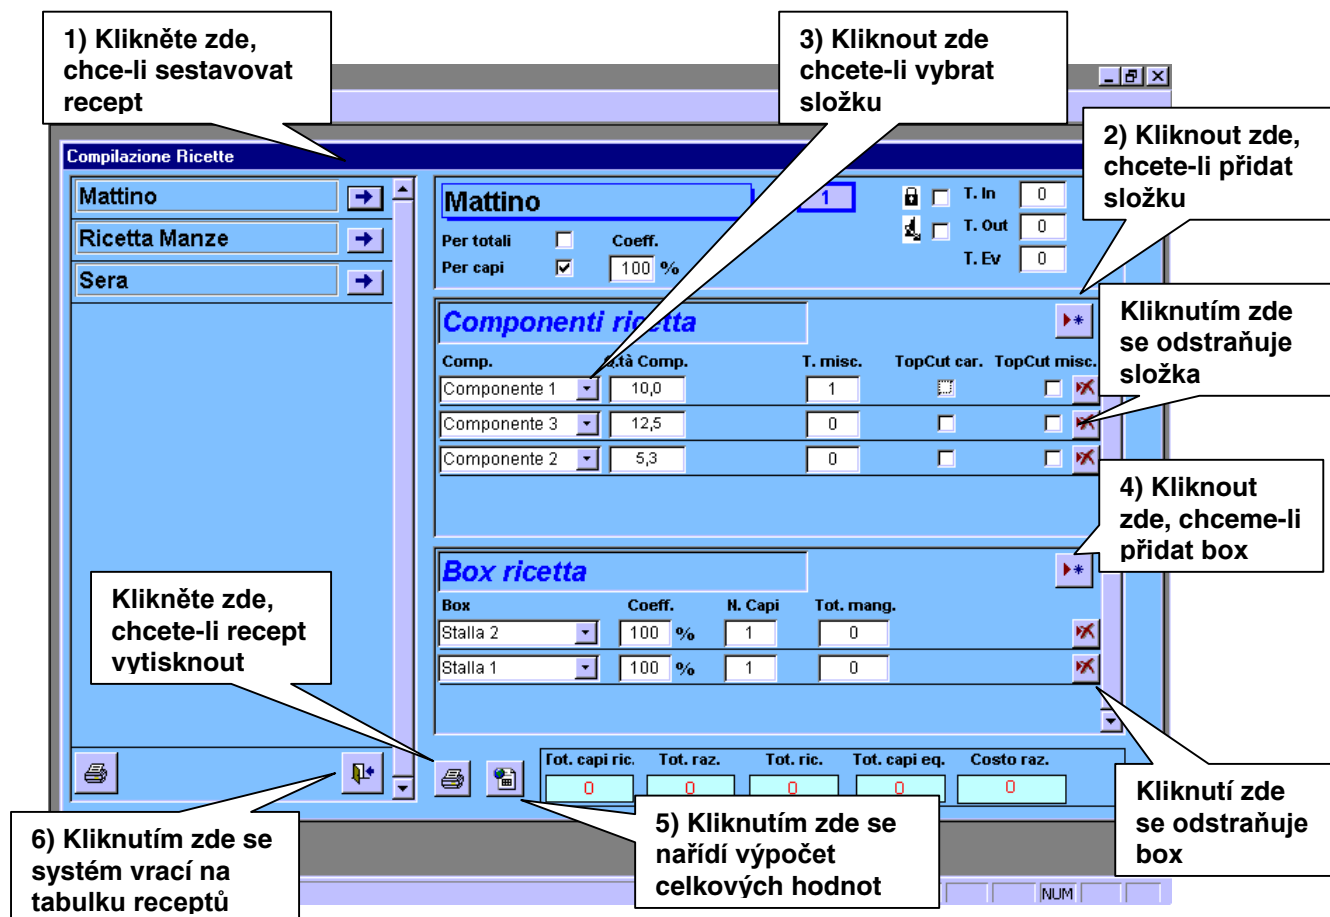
1) Klikněte zde, chce-li sestavovat recept

3) Kliknout zde chcete-li vybrat složku

2) Kliknout zde, chcete-li přidat složku

Compilazione Ricette

Mattino
Ricetta Manze
Sera

Mattino
1
T. In 0
T. Out 0
T. Ev 0
Per totali
Coeff.
Per capi
100 %

Componenti ricetta

Kliknutím zde se odstraňuje složka

| Comp. | Q.tà Comp. | T. misc. | TopCut car. | TopCut misc. |
|---|---|---|---|---|
| Componente 1 | 10,0 | 1 | | |
| Componente 3 | 12,5 | 0 | | |
| Componente 2 | 5,3 | 0 | | |

4) Kliknout zde, chceme-li přidat box

Box ricetta

Klikněte zde, chcete-li recept vytisknout

| Box | Coeff. | N. Capi | Tot. mang. |
|---|---|---|---|
| Stalla 2 | 100 % | 1 | 0 |
| Stalla 1 | 100 % | 1 | 0 |

| Tot. capi ric. | Tot. raz. | Tot. ric. | Tot. capi eq. | Costo raz. |
|---|---|---|---|---|
| 0 | 0 | 0 | 0 | 0 |

Kliknutí zde se odstraňuje box

6) Kliknutím zde se systém vrací na tabulku receptů

5) Kliknutím zde se nařídí výpočet celkových hodnot

NUM